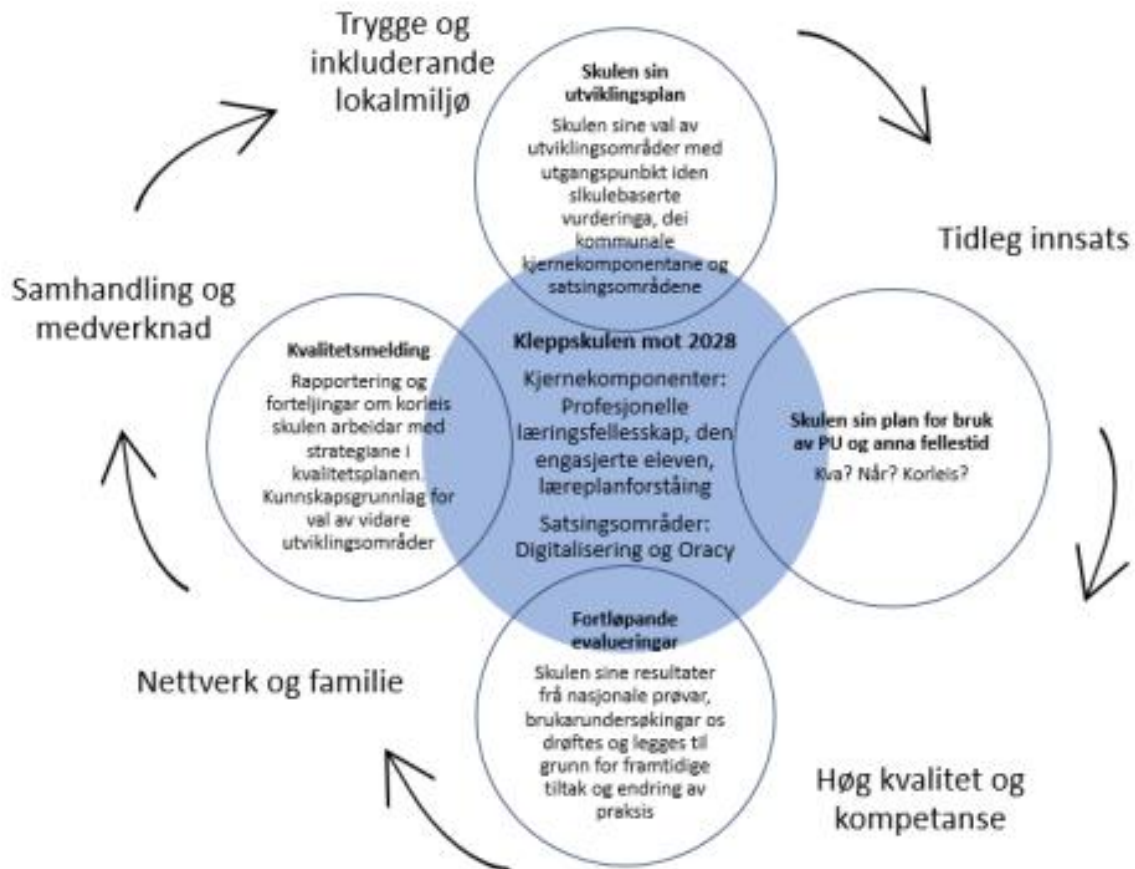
Trygge og inkluderande lokalmiljø

Skulen sin utviklingsplan

Skulen sine val av utviklingsområder med utgangspunbkt iden slkulebaserte vurderinga, dei kommunale kjernekomponentane og satsingsområdene

Tidleg innsats

Samhandling og medverknad

Kvalitetsmelding

Rapportering og forteljingar om korleis skulen arbeidar med strategiane i kvalitetsplanen. Kunnskapsgrunnlag for val av vidare utviklingsområder

Kleppskulen mot 2028

Kjernekomponenter: Profesjonelle læringsfellesskap, den engasjerte eleven, læreplanforståing

Satsingsområder: Digitalisering og Oracy

Skulen sin plan for bruk av PU og anna fellestid

Kva? Når? Korleis?

Fortløpande evalueringar

Skulen sine resultater frå nasjonale prøvar, brukarundersøkingar os drøftes og legges til grunn for framtidige tiltak og endring av praksis

Nettverk og familie

Høg kvalitet og kompetanse